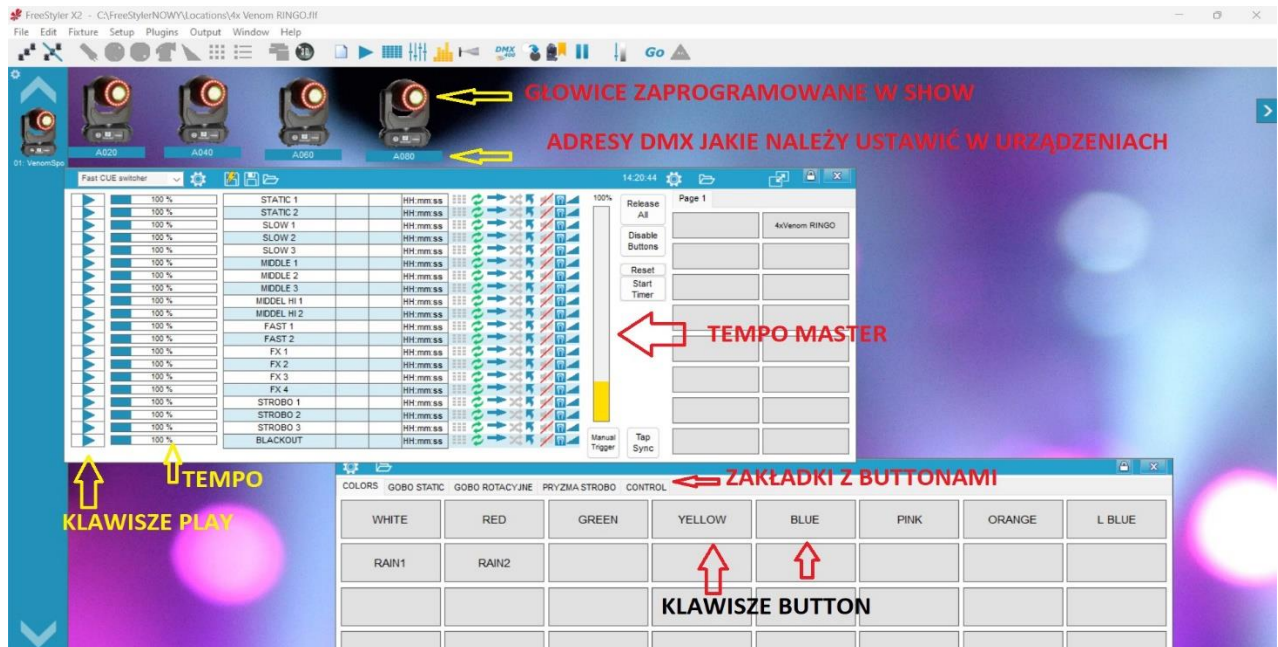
FreeStyler X2 - C:\FreeStylerNOWY\Locations\4x Venom RINGO.flf

File Edit Fixture Setup Plugins Output Window Help

Go

GŁOWICE ZAPROGRAMOWANE W SHOW

ADRESY DMX JAKIE NALEŻY USTAWIĆ W URZĄDZENIACH

A020 A040 A060 A080

01: VenomSpo

Fast CUE switcher

14:20:44

| | 100 % | STATIC 1 | HH:mm:ss |
|---|---|---|---|
| | 100 % | STATIC 2 | HH:mm:ss |
| | 100 % | SLOW 1 | HH:mm:ss |
| | 100 % | SLOW 2 | HH:mm:ss |
| | 100 % | SLOW 3 | HH:mm:ss |
| | 100 % | MIDDLE 1 | HH:mm:ss |
| | 100 % | MIDDLE 2 | HH:mm:ss |
| | 100 % | MIDDLE 3 | HH:mm:ss |
| | 100 % | MIDDEL HI 1 | HH:mm:ss |
| | 100 % | MIDDEL HI 2 | HH:mm:ss |
| | 100 % | FAST 1 | HH:mm:ss |
| | 100 % | FAST 2 | HH:mm:ss |
| | 100 % | FX 1 | HH:mm:ss |
| | 100 % | FX 2 | HH:mm:ss |
| | 100 % | FX 3 | HH:mm:ss |
| | 100 % | FX 4 | HH:mm:ss |
| | 100 % | STROBO 1 | HH:mm:ss |
| | 100 % | STROBO 2 | HH:mm:ss |
| | 100 % | STROBO 3 | HH:mm:ss |
| | 100 % | BLACKOUT | HH:mm:ss |

100%

Release All

Disable Buttons

Reset

Start Timer

Manual Trigger

Tap Sync

Page 1

4xVenom RINGO

TEMPO MASTER

TEMPO

KLAWISZE PLAY

ZAKŁADKI Z BUTTONAMI

COLORS GOBO STATIC GOBO ROTACYJNE PRYZMA STROBO CONTROL

| WHITE | RED | GREEN | YELLOW | BLUE | PINK | ORANGE | L BLUE |
|---|---|---|---|---|---|---|---|
| RAIN1 | RAIN2 | | | | | | |

KLAWISZE BUTTON